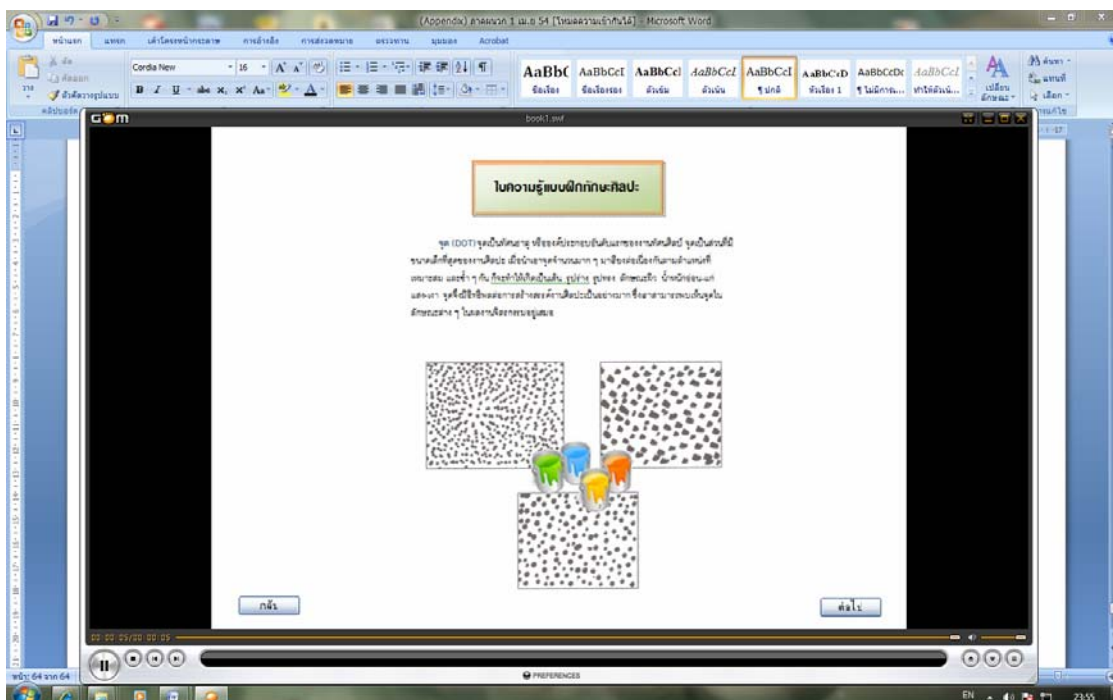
(Appendix) ภาคผนวก 1 เม.ย 54 [โหมดความเข้ากันได้] - Microsoft Word

หน้าแรก แทรก เค้าโครงหน้ากระดาษ การอ้างอิง การส่งจดหมาย ตรวจทาน มุมมอง Acrobat

Cordia New 16

AaBbC AaBbCcI AaBbCcI AaBbCcI AaBbCcI AaBbCcD AaBbCcDc AaBbCcI

ชื่อเรื่อง ชื่อเรื่องรอง ตัวเข้ม ตัวเน้น ¶ปกติ หัวเรื่อง 1 ¶ไม่มีการเ... ทำให้ตัวเน้...

เปลี่ยนลักษณะ

ค้นหา แทนที่ เลือก

คลิปบอร์ด

GOM

book1.swf

ใบความรู้แบบฝึกทักษะศิลปะ

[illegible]

กลับ

ต่อไป

00:00:05/00:00:05

PREFERENCES

หน้า: 64 จาก 64

EN 23:55